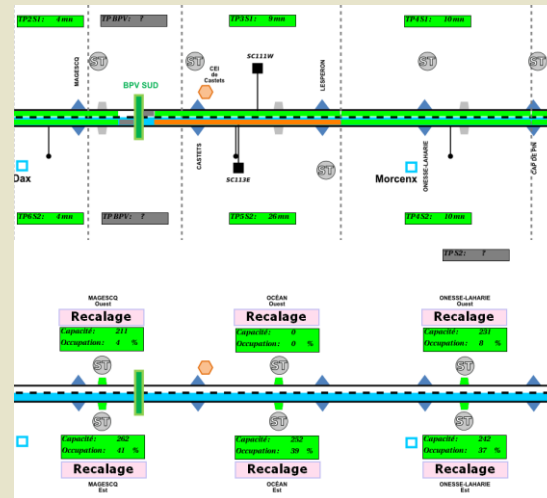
TP2S1: 4mn
TP BPV: ?
TP3S1: 9mn
TP4S1: 10mn

ST
MAGESCQ
BPV SUD
CEI de Castets
ST
SC111W
LESPERON
ST
ST

Dax
CASTETS
SC113E
ST
Morcenx
ONESSE-LAHARIE
CAP DE PIN

TP6S2: 4mn
TP BPV: ?
TP5S2: 26mn
TP4S2: 10mn
TP S2: ?

MAGESCQ Ouest
Recalage
Capacité: 211
Occupation: 4 %

OCÉAN Ouest
Recalage
Capacité: 0
Occupation: 0 %

ONESSE-LAHARIE Ouest
Recalage
Capacité: 231
Occupation: 8 %

ST
ST
ST
ST
ST
ST

Capacité: 262
Occupation: 41 %
Recalage
MAGESCQ Est

Capacité: 252
Occupation: 39 %
Recalage
OCÉAN Est

Capacité: 242
Occupation: 37 %
Recalage
ONESSE-LAHARIE Est